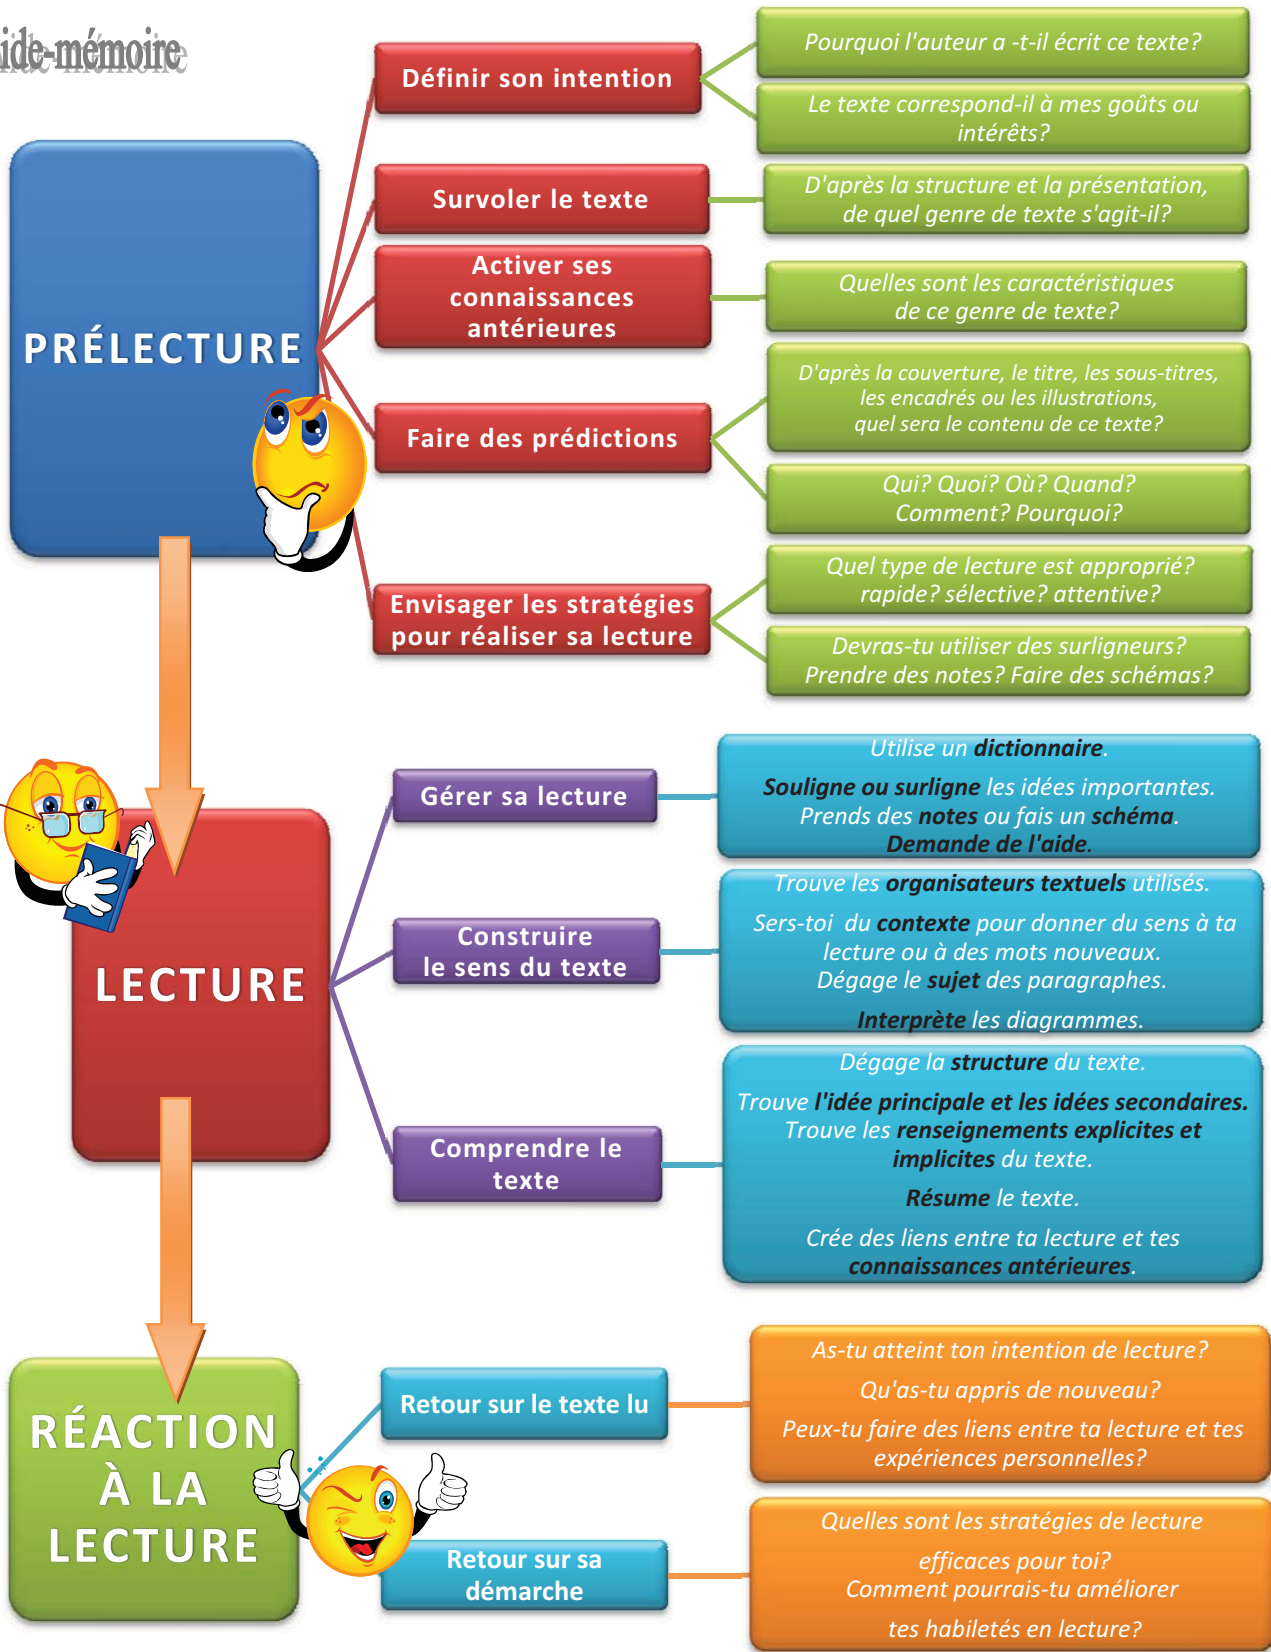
ide-mémoire

PRÉLECTURE

Définir son intention

Pourquoi l'auteur a -t-il écrit ce texte?

Le texte correspond-il à mes goûts ou intérêts?

Survoler le texte

D'après la structure et la présentation, de quel genre de texte s'agit-il?

Activer ses connaissances antérieures

Quelles sont les caractéristiques de ce genre de texte?

Faire des prédictions

D'après la couverture, le titre, les sous-titres, les encadrés ou les illustrations, quel sera le contenu de ce texte?

Qui? Quoi? Où? Quand? Comment? Pourquoi?

Envisager les stratégies pour réaliser sa lecture

Quel type de lecture est approprié? rapide? sélective? attentive?

Devras-tu utiliser des surligneurs? Prendre des notes? Faire des schémas?

LECTURE

Gérer sa lecture

Utilise un **dictionnaire**.

**Souligne ou surligne** les idées importantes. Prends des **notes** ou fais un **schéma**. **Demande de l'aide.**

Construire le sens du texte

Trouve les **organisateurs textuels** utilisés.

Sers-toi du **contexte** pour donner du sens à ta lecture ou à des mots nouveaux. Dégage le **sujet** des paragraphes.

**Interprète** les diagrammes.

Comprendre le texte

Dégage la **structure** du texte.

Trouve **l'idée principale et les idées secondaires.** Trouve les **renseignements explicites et implicites** du texte.

**Résume** le texte.

Crée des liens entre ta lecture et tes **connaissances antérieures**.

RÉACTION À LA LECTURE

Retour sur le texte lu

As-tu atteint ton intention de lecture?

Qu'as-tu appris de nouveau?

Peux-tu faire des liens entre ta lecture et tes expériences personnelles?

Retour sur sa démarche

Quelles sont les stratégies de lecture

efficaces pour toi?

Comment pourrais-tu améliorer

tes habiletés en lecture?